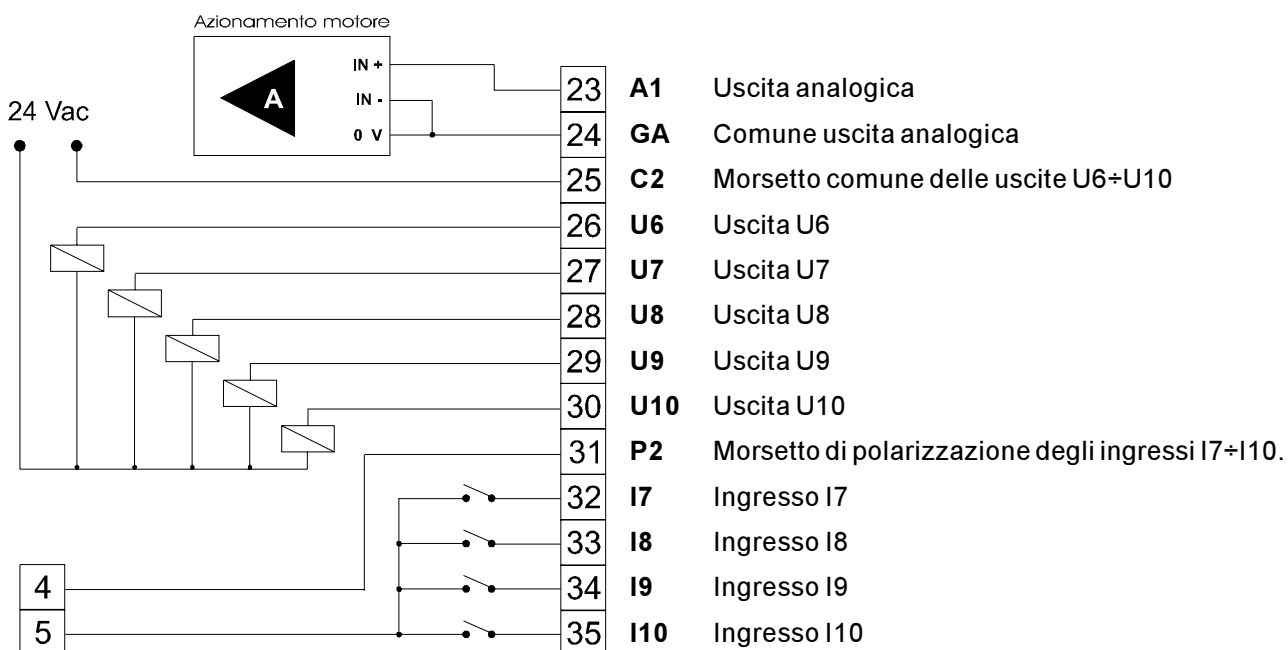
Azionamento motore

A

IN +
IN -
0 V

24 Vac

| | | |
|---|---|---|
| 23 | **A1** | Uscita analogica |
| 24 | **GA** | Comune uscita analogica |
| 25 | **C2** | Morsetto comune delle uscite U6÷U10 |
| 26 | **U6** | Uscita U6 |
| 27 | **U7** | Uscita U7 |
| 28 | **U8** | Uscita U8 |
| 29 | **U9** | Uscita U9 |
| 30 | **U10** | Uscita U10 |
| 31 | **P2** | Morsetto di polarizzazione degli ingressi I7÷I10. |
| 32 | **I7** | Ingresso I7 |
| 33 | **I8** | Ingresso I8 |
| 34 | **I9** | Ingresso I9 |
| 35 | **I10** | Ingresso I10 |

4
5